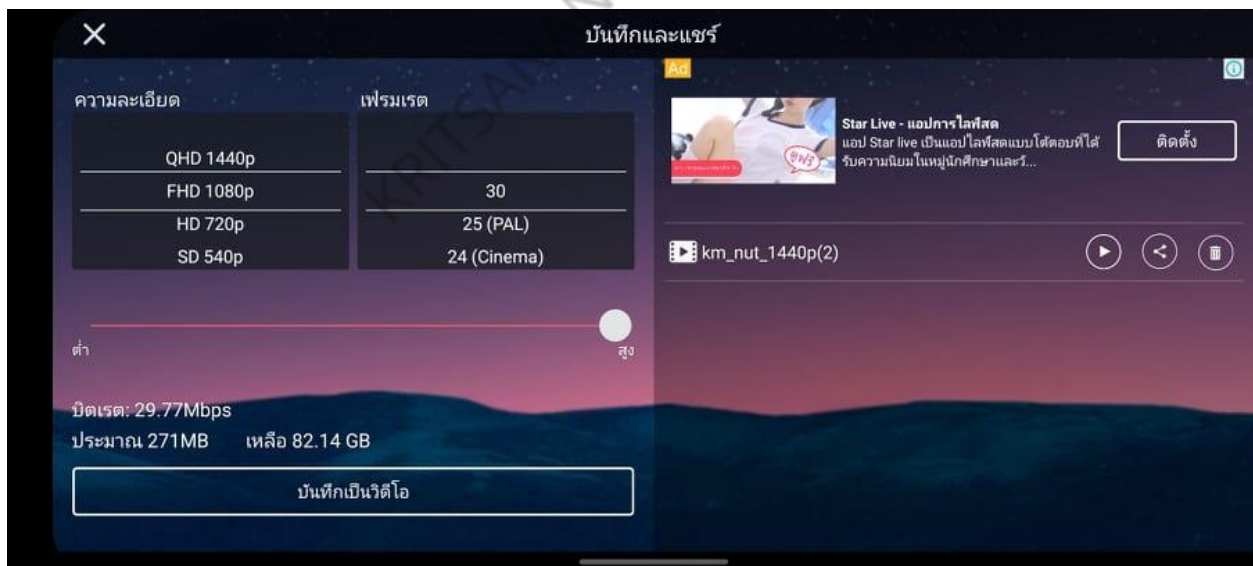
บันทึกและแชร์

ความละเอียด
QHD 1440p
FHD 1080p
HD 720p
SD 540p

เฟรมเรต
30
25 (PAL)
24 (Cinema)

ต่ำ
สูง

บิตเรต: 29.77Mbps
ประมาณ 271MB เหลือ 82.14 GB

บันทึกเป็นวิดีโอ

Ad
Star Live - แอปการไลฟ์สด
แอป Star live เป็นแอปไลฟ์สดแบบโต้ตอบที่ได้รับความนิยมในหมู่นักศึกษาและวั...
ติดตั้ง

km_nut_1440p(2)

KRITSADA